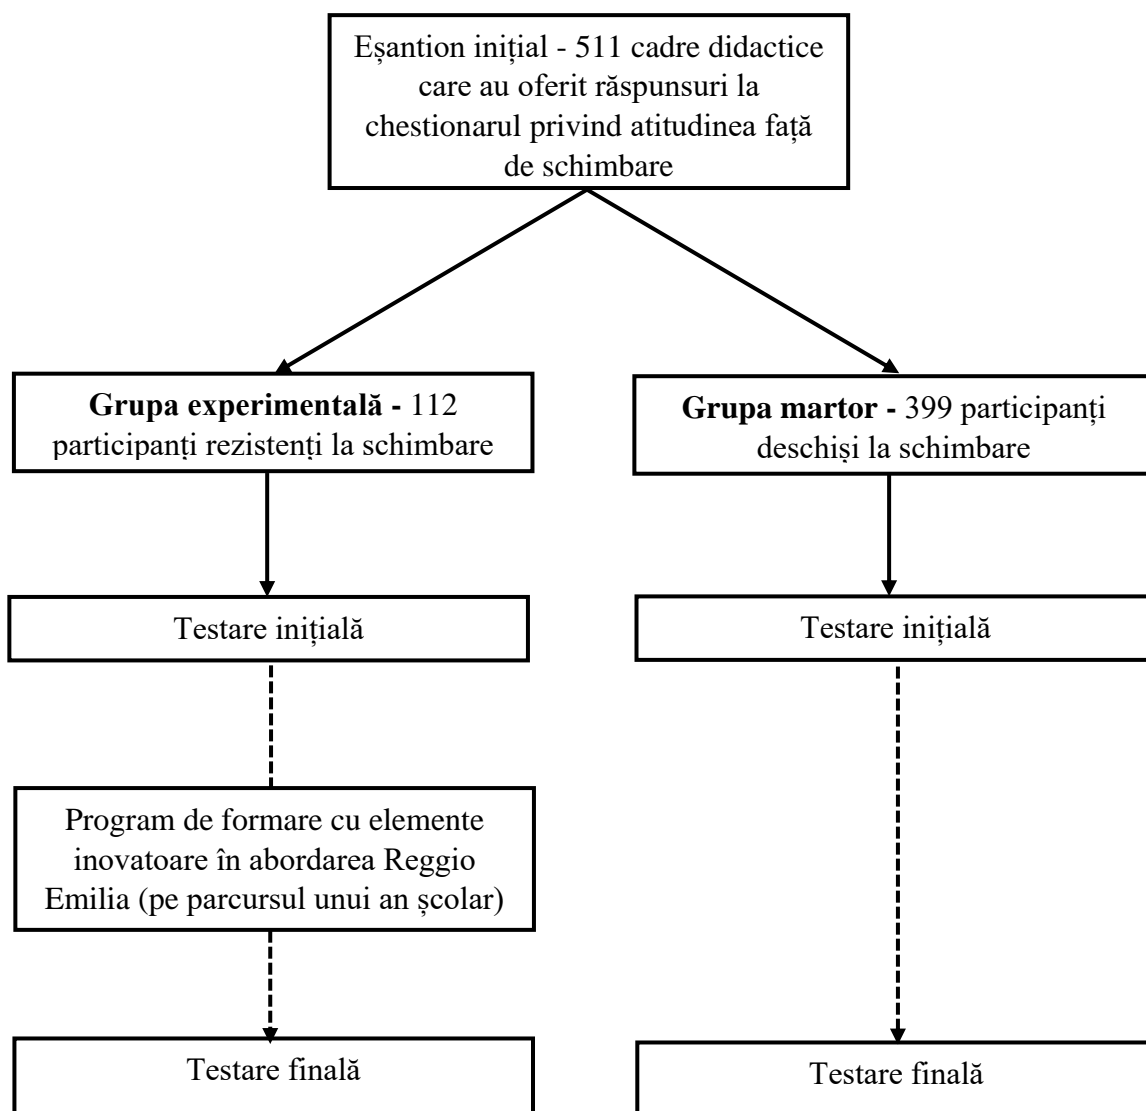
Eșantion inițial - 511 cadre didactice care au oferit răspunsuri la chestionarul privind atitudinea față de schimbare

**Grupa experimentală -** 112 participanți rezistenți la schimbare

**Grupa martor -** 399 participanți deschiși la schimbare

Testare inițială

Testare inițială

Program de formare cu elemente inovatoare în abordarea Reggio Emilia (pe parcursul unui an școlar)

Testare finală

Testare finală